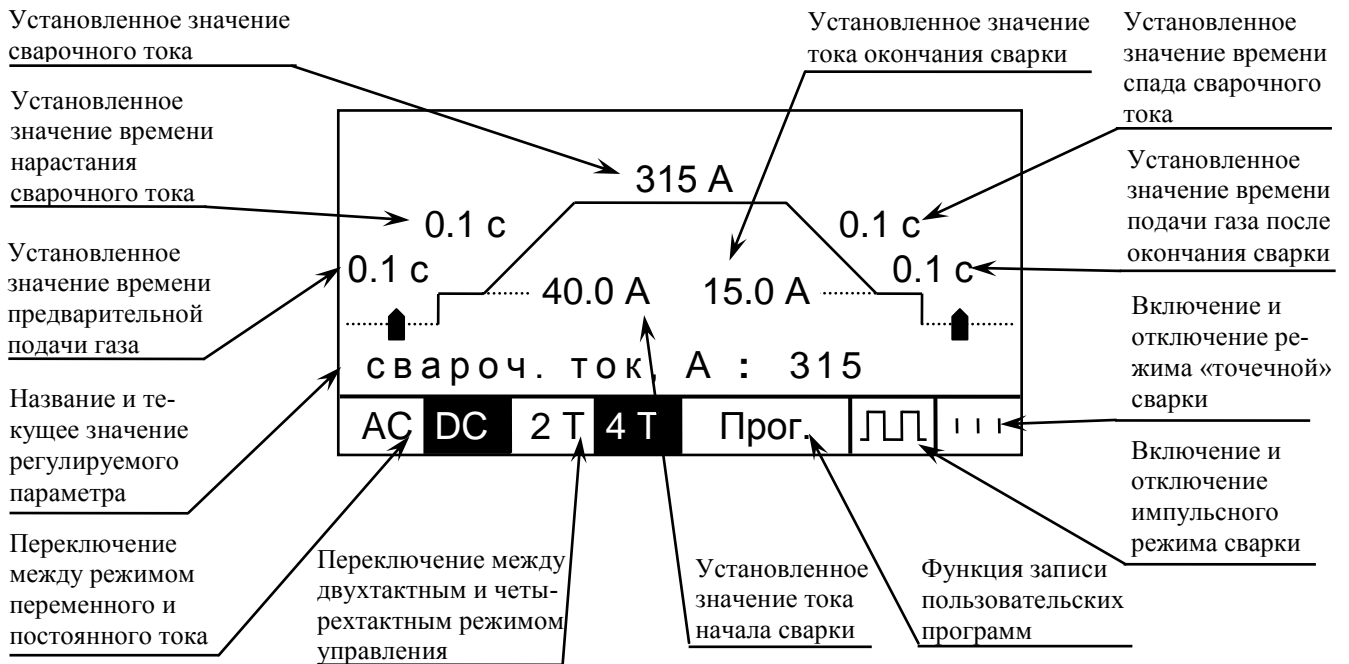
Установленное значение сварочного тока

Установленное значение времени нарастания сварочного тока

Установленное значение времени предварительной подачи газа

Название и текущее значение регулируемого параметра

Переключение между режимом переменного и постоянного тока

Установленное значение тока окончания сварки

Установленное значение времени спада сварочного тока

Установленное значение времени подачи газа после окончания сварки

Включение и отключение режима «точечной» сварки

Включение и отключение импульсного режима сварки

315 A

0.1 c

0.1 c

40.0 A

15.0 A

0.1 c

0.1 c

свароч. ток, A : 315

AC DC 2 T 4 T Прог.

Переключение между двухтактным и четырехтактным режимом управления

Установленное значение тока начала сварки

Функция записи пользовательских программ